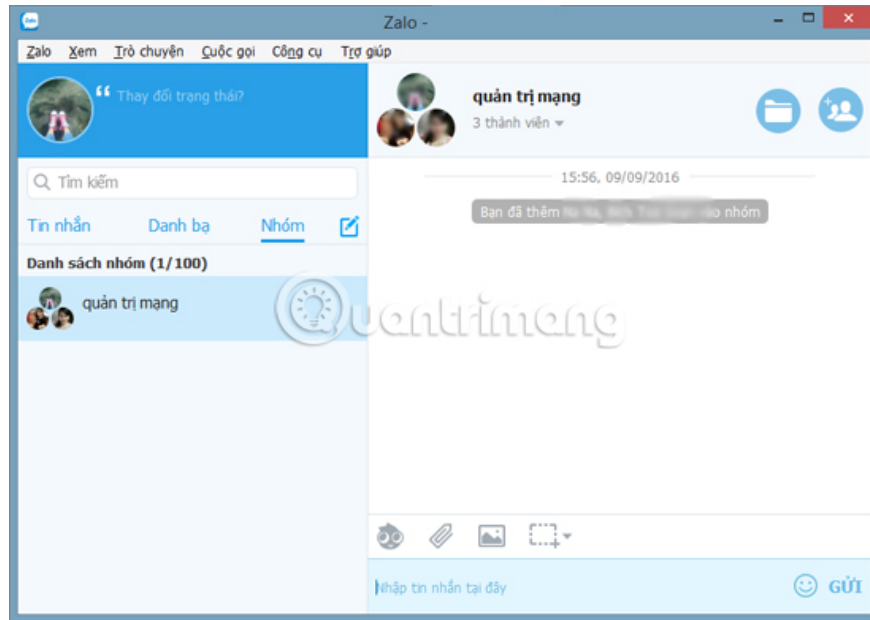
Zalo -

Zalo Xem Trò chuyện Cuộc gọi Công cụ Trợ giúp

" Thay đổi trạng thái?

quản trị mạng
3 thành viên

Tìm kiếm

Tin nhắn Danh bạ Nhóm

Danh sách nhóm (1/100)

quản trị mạng

15:56, 09/09/2016

Bạn đã thêm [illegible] vào nhóm

Quantrimang

Nhập tin nhắn tại đây

GỬI